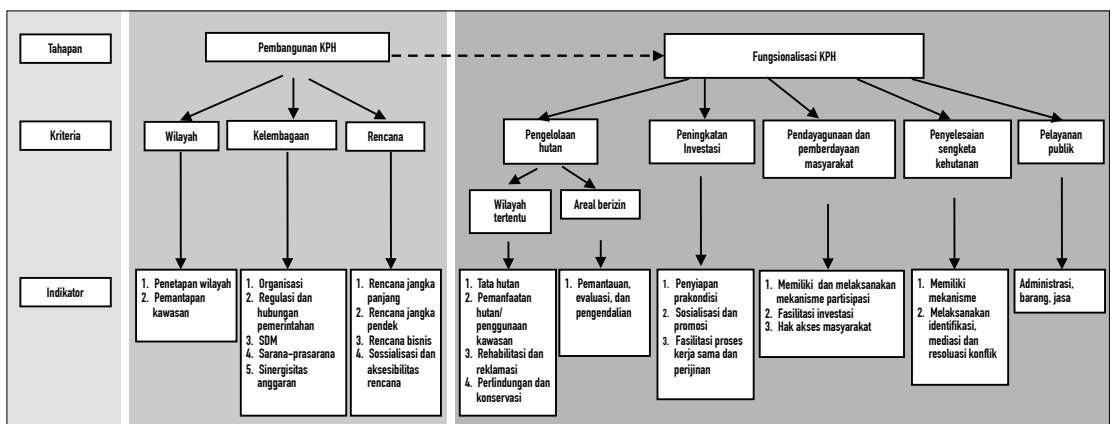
Tahapan

Kriteria

Indikator

Pembangunan KPH

Wilayah

Kelembagaan

Rencana

1. Penetapan wilayah
2. Pemantapan kawasan

1. Organisasi
2. Regulasi dan hubungan pemerintahan
3. SDM
4. Sarana-prasarana
5. Sinergisitas anggaran

1. Rencana jangka panjang
2. Rencana jangka pendek
3. Rencana bisnis
4. Sossialisasi dan aksesibilitas rencana

Fungsionalisasi KPH

Pengelolaan hutan

Wilayah tertentu

Areal berizin

Peningkatan Investasi

Pendayagunaan dan pemberdayaan masyarakat

Penyelesaian sengketa kehutanan

Pelayanan publik

1. Tata hutan
2. Pemanfaatan hutan/ penggunaan kawasan
3. Rehabilitasi dan reklamasi
4. Perlindungan dan konservasi

1. Pemantauan, evaluasi, dan pengendalian

1. Penyiapan prakondisi
2. Sosialisasi dan promosi
3. Fasilitasi proses kerja sama dan perijinan

1. Memiliki dan melaksanakan mekanisme partisipasi
2. Fasilitasi investasi
3. Hak akses masyarakat

1. Memiliki mekanisme
2. Melaksanakan identifikasi, mediasi dan resoluasi konflik

Administrasi, barang, jasa